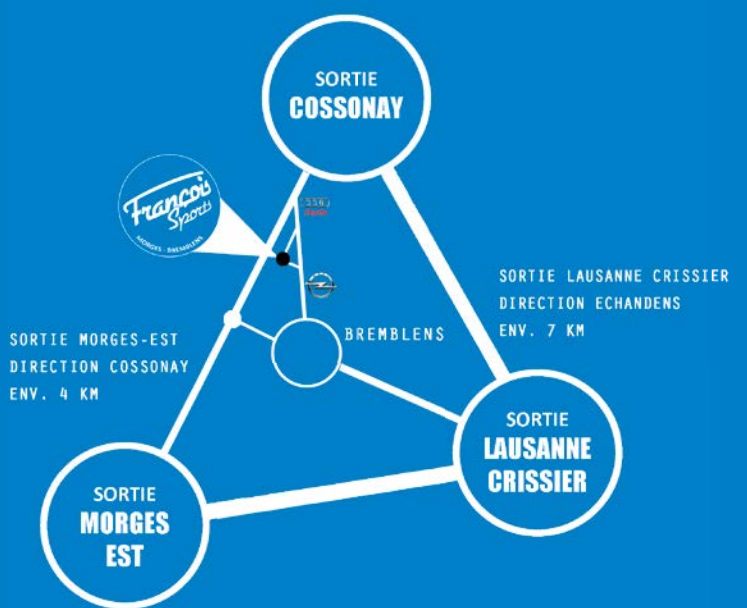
SORTIE
COSSONAY

Francois Sports
MORGES · BREMBLENS

SORTIE LAUSANNE CRISSIER
DIRECTION ECHANDENS
ENV. 7 KM

SORTIE MORGES-EST
DIRECTION COSSONAY
ENV. 4 KM

BREMBLENS

SORTIE
LAUSANNE
CRISSIER

SORTIE
MORGES
EST